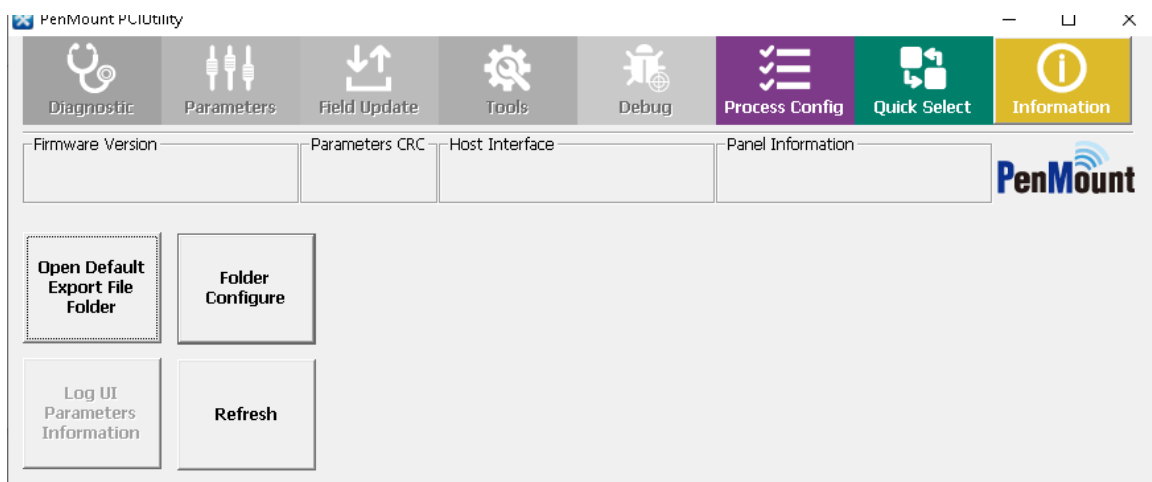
PenMount PCIUtility

Diagnostic
Parameters
Field Update
Tools
Debug
Process Config
Quick Select
Information

Firmware Version
Parameters CRC
Host Interface
Panel Information

PenMount

Open Default Export File Folder
Folder Configure

Log UI Parameters Information
Refresh